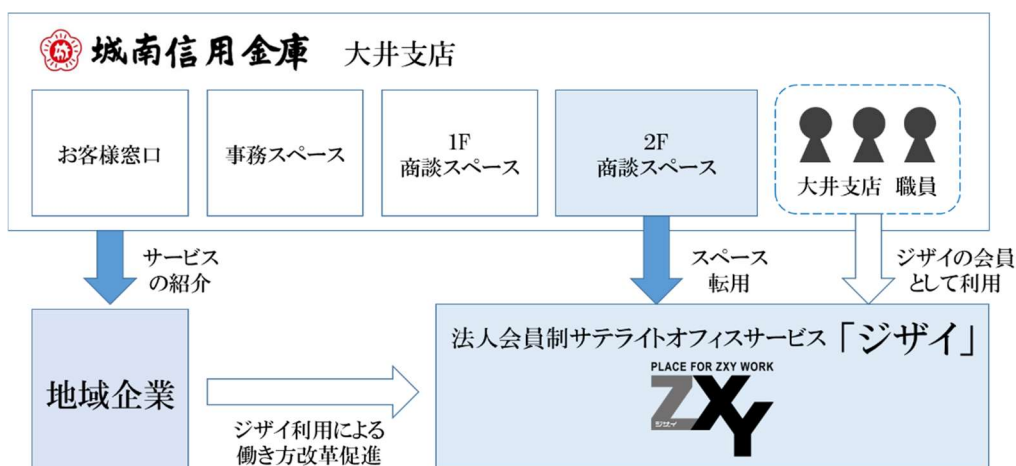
城南信用金庫 大井支店

お客様窓口

事務スペース

1F
商談スペース

2F
商談スペース

大井支店 職員

サービスの紹介

スペース転用

ジザイの会員として利用

地域企業

ジザイ利用による働き方改革促進

法人会員制サテライトオフィスサービス「ジザイ」

PLACE FOR ZXY WORK

ZXY

ジザイ